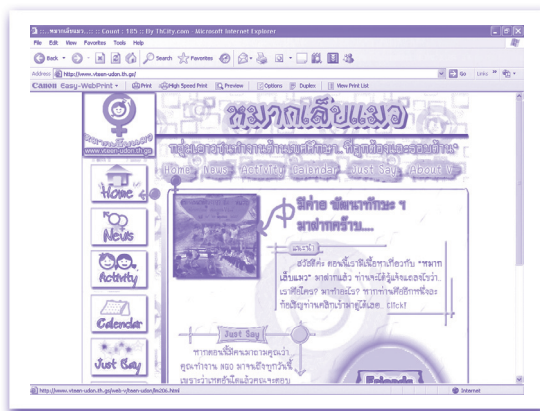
:: หมากเลียนแมว :: Count : 185 :: By ThCity.com - Microsoft Internet Explorer

File Edit View Favorites Tools Help

Back Search Favorites

Address http://www.vteen-udon.th.gc/ Go Links

Canon Easy-WebPrint Print High Speed Print Preview Options Duplex View Print List

หมากเลียนแมว

www.vteen-udon.th.go

Home News Activity Calendar Just Say About

Home

News

Activity

Calendar

Just Say

สีสัน พัฒนากิจกรรม ๆ มาฝากครับ....

แนะนำ

สวัสดีค่ะ ตอนนี้เราได้เปิดชมรมที่ชื่อว่า "หมากเลียนแมว" มาฝากแล้ว ท่านจะได้รู้แล้วเธอรู้ว่า... เราคือใคร? มาทำอะไร? หากท่านที่ติดตามข้อมูลก็ขอเชิญท่านคลิกเข้าไปดูได้เลย... click!

Just Say

หากตอนนี้มีความทุกข์ใจ คุณทำงาน 800 มากจริงๆ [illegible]

Friends

http://www.vteen-udon.th.go/web-v/teen-udon/fm206.html

Internet